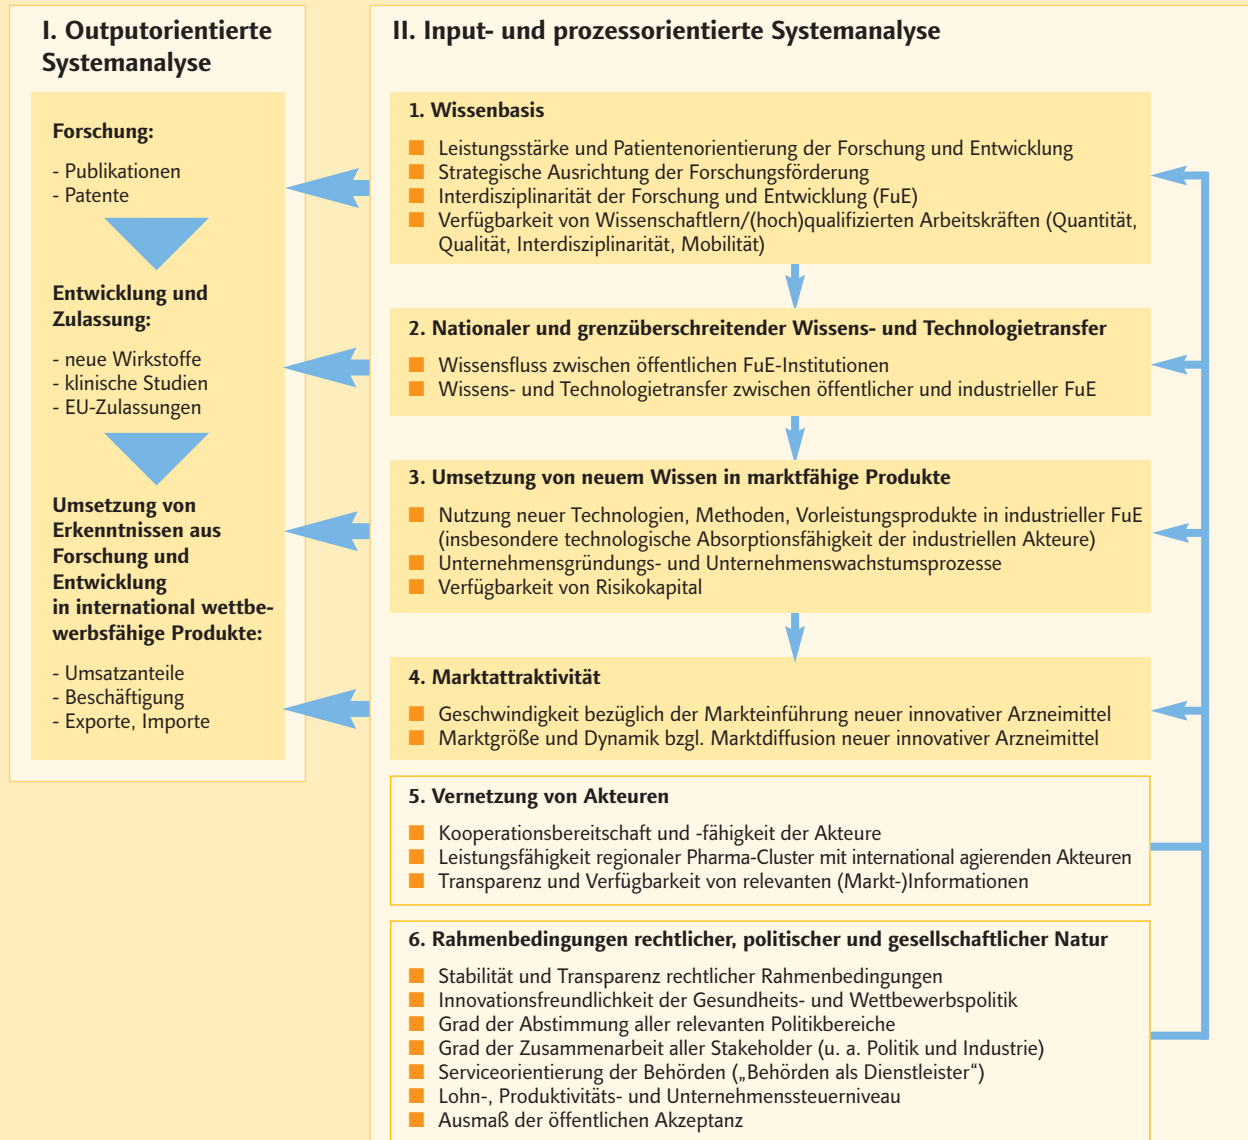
I. Outputorientierte Systemanalyse

Forschung:

- Publikationen
- Patente

Entwicklung und Zulassung:

- neue Wirkstoffe
- klinische Studien
- EU-Zulassungen

Umsetzung von Erkenntnissen aus Forschung und Entwicklung in international wettbewerbsfähige Produkte:

- Umsatzanteile
- Beschäftigung
- Exporte, Importe

II. Input- und prozessorientierte Systemanalyse

1. Wissenbasis

Leistungsstärke und Patientenorientierung der Forschung und Entwicklung
Strategische Ausrichtung der Forschungsförderung
Interdisziplinarität der Forschung und Entwicklung (FuE)
Verfügbarkeit von Wissenschaftlern/(hoch)qualifizierten Arbeitskräften (Quantität, Qualität, Interdisziplinarität, Mobilität)

2. Nationaler und grenzüberschreitender Wissens- und Technologietransfer

Wissensfluss zwischen öffentlichen FuE-Institutionen
Wissens- und Technologietransfer zwischen öffentlicher und industrieller FuE

3. Umsetzung von neuem Wissen in marktfähige Produkte

Nutzung neuer Technologien, Methoden, Vorleistungsprodukte in industrieller FuE (insbesondere technologische Absorptionsfähigkeit der industriellen Akteure)
Unternehmensgründungs- und Unternehmenswachstumsprozesse
Verfügbarkeit von Risikokapital

4. Marktattraktivität

Geschwindigkeit bezüglich der Markteinführung neuer innovativer Arzneimittel
Marktgröße und Dynamik bzgl. Marktdiffusion neuer innovativer Arzneimittel

5. Vernetzung von Akteuren

Kooperationsbereitschaft und -fähigkeit der Akteure
Leistungsfähigkeit regionaler Pharma-Cluster mit international agierenden Akteuren
Transparenz und Verfügbarkeit von relevanten (Markt-)Informationen

6. Rahmenbedingungen rechtlicher, politischer und gesellschaftlicher Natur

Stabilität und Transparenz rechtlicher Rahmenbedingungen
Innovationsfreundlichkeit der Gesundheits- und Wettbewerbspolitik
Grad der Abstimmung aller relevanten Politikbereiche
Grad der Zusammenarbeit aller Stakeholder (u. a. Politik und Industrie)
Serviceorientierung der Behörden („Behörden als Dienstleister“)
Lohn-, Produktivitäts- und Unternehmenssteuerniveau
Ausmaß der öffentlichen Akzeptanz